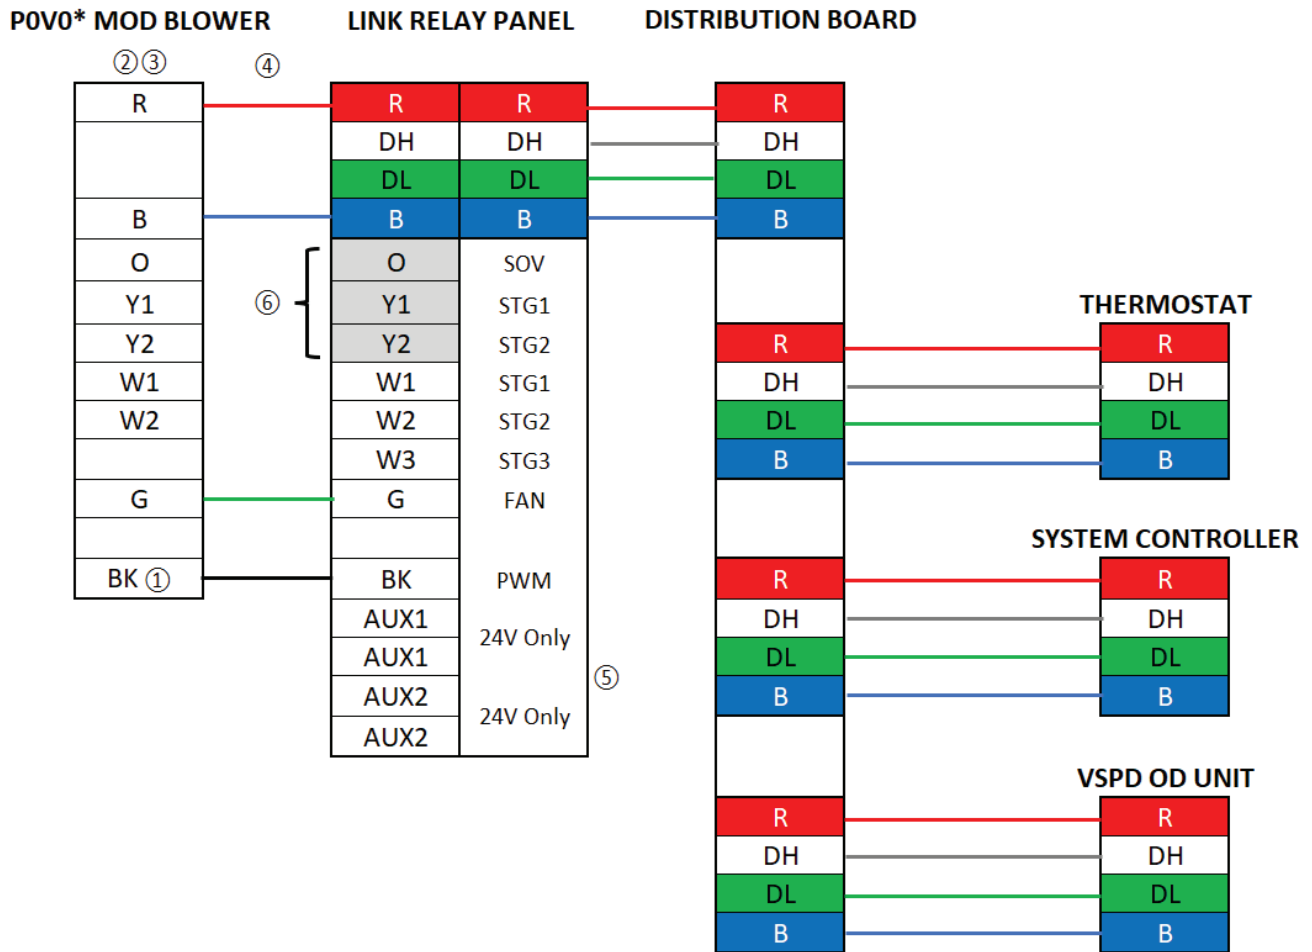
P0V0* MOD BLOWER

LINK RELAY PANEL

DISTRIBUTION BOARD

②③

④

| R |
|---|
| |
| B |
| O |
| Y1 |
| Y2 |
| W1 |
| W2 |
| |
| G |
| |
| BK ① |

⑥

| R | R |
|---|---|
| DH | DH |
| DL | DL |
| B | B |
| O | SOV |
| Y1 | STG1 |
| Y2 | STG2 |
| W1 | STG1 |
| W2 | STG2 |
| W3 | STG3 |
| G | FAN |
| | |
| BK | PWM |
| AUX1 | 24V Only |
| AUX1 | |
| AUX2 | 24V Only |
| AUX2 | |

⑤

| R |
|---|
| DH |
| DL |
| B |
| |
| R |
| DH |
| DL |
| B |
| |
| R |
| DH |
| DL |
| B |
| |
| R |
| DH |
| DL |
| B |

THERMOSTAT

| R |
|---|
| DH |
| DL |
| B |

SYSTEM CONTROLLER

| R |
|---|
| DH |
| DL |
| B |

VSPD OD UNIT

| R |
|---|
| DH |
| DL |
| B |